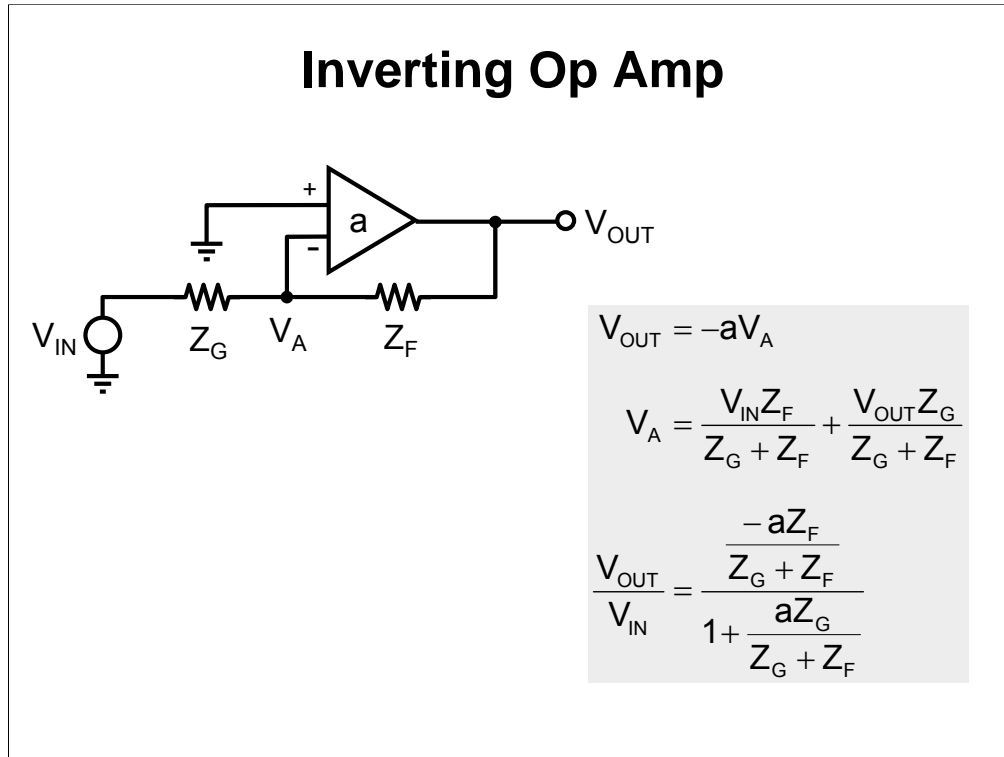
Inverting Op Amp

+
-
a
$V_{OUT}$
$V_{IN}$
$Z_G$
$V_A$
$Z_F$

$V_{OUT} = -aV_A$

$V_A = \frac{V_{IN}Z_F}{Z_G + Z_F} + \frac{V_{OUT}Z_G}{Z_G + Z_F}$

$\frac{V_{OUT}}{V_{IN}} = \frac{\frac{-aZ_F}{Z_G + Z_F}}{1 + \frac{aZ_G}{Z_G + Z_F}}$